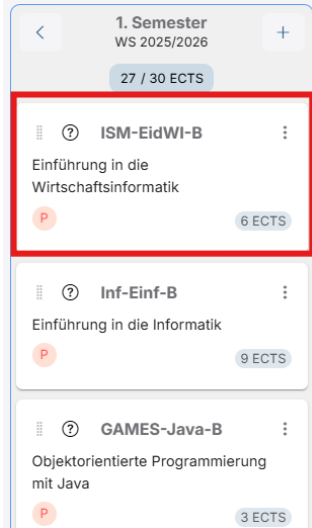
<
1. Semester
WS 2025/2026
+

27 / 30 ECTS

⋮ ? ISM-EidWI-B ⋮
Einführung in die Wirtschaftsinformatik
P
6 ECTS

⋮ ? Inf-Einf-B ⋮
Einführung in die Informatik
P
9 ECTS

⋮ ? GAMES-Java-B ⋮
Objektorientierte Programmierung mit Java
P
3 ECTS